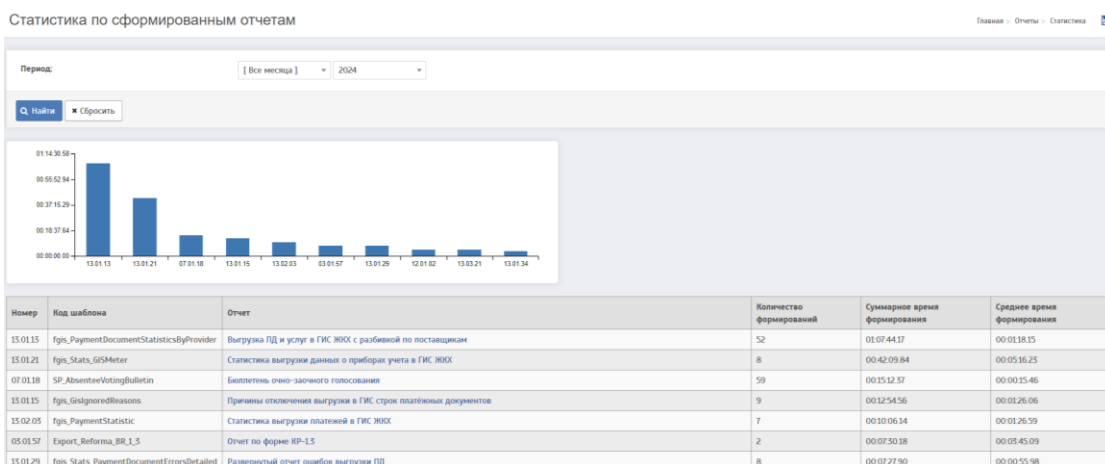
Статистика по сформированным отчетам

Главная > Отчеты > Статистика

Период:

[ Все месяцы ]

2024

Найти

✖ Сбросить

01:14:30.58
00:55:52.94
00:37:15.29
00:18:37.64
00:00:00.00

13.01.13 13.01.21 07.01.18 13.01.15 13.02.03 03.01.57 13.01.29 12.01.02 13.03.21 13.01.34

| Номер | Код шаблона | Отчет | Количество формирований | Суммарное время формирования | Среднее время формирования |
|---|---|---|---|---|---|
| 13.01.13 | fgis_PaymentDocumentStatisticsByProvider | Выгрузка ПД и услуг в ГИС ЖКХ с разбивкой по поставщикам | 52 | 01:07:44.17 | 00:01:18.15 |
| 13.01.21 | fgis_Stats_GISMeter | Статистика выгрузки данных о приборах учета в ГИС ЖКХ | 8 | 00:42:09.84 | 00:05:16.23 |
| 07.01.18 | SP_AbsenteeVotingBulletin | Бюллетень очно-заочного голосования | 59 | 00:15:12.37 | 00:00:15.46 |
| 13.01.15 | fgis_GisIgnoredReasons | Причины отключения выгрузки в ГИС строк платёжных документов | 9 | 00:12:54.56 | 00:01:26.06 |
| 13.02.03 | fgis_PaymentStatistic | Статистика выгрузки платежей в ГИС ЖКХ | 7 | 00:10:06.14 | 00:01:26.59 |
| 03.01.57 | Export_Reforma_BR_1_3 | Отчет по форме КР-1.3 | 2 | 00:07:30.18 | 00:03:45.09 |
| 13.01.29 | fgis_Stats_PaymentDocumentErrorsDetailed | Развернутый отчет ошибок выгрузки ПД | 8 | 00:07:27.90 | 00:00:55.98 |